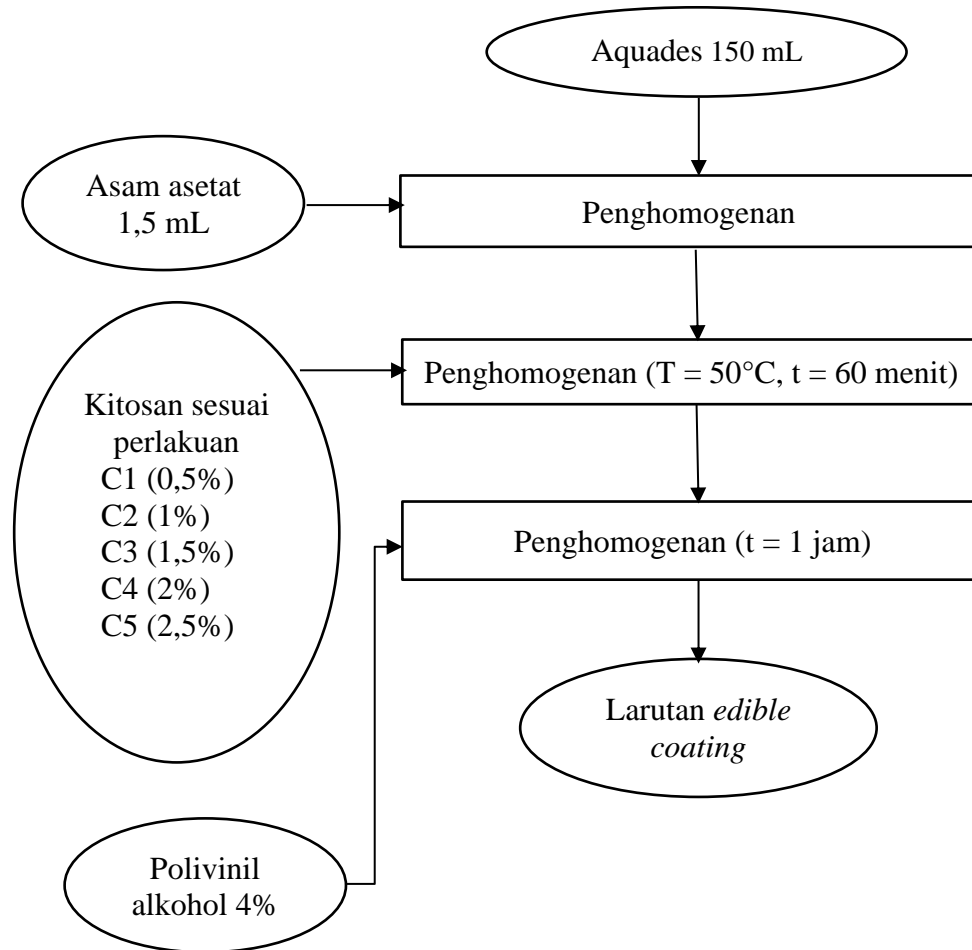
Aquades 150 mL

Asam asetat 1,5 mL

Penghomogenan

Kitosan sesuai perlakuan
C1 (0,5%)
C2 (1%)
C3 (1,5%)
C4 (2%)
C5 (2,5%)

Penghomogenan (T = 50°C, t = 60 menit)

Penghomogenan (t = 1 jam)

Larutan edible coating

Polivinil alkohol 4%